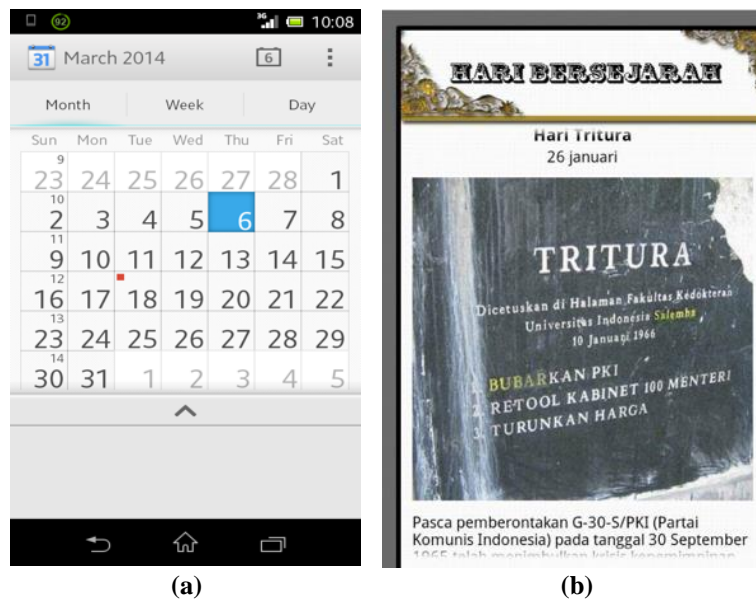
92 3G 10:08

31 March 2014 6

Month Week Day

| Sun | Mon | Tue | Wed | Thu | Fri | Sat |
|---|---|---|---|---|---|---|
| 9 23 | 24 | 25 | 26 | 27 | 28 | 1 |
| 10 2 | 3 | 4 | 5 | 6 | 7 | 8 |
| 11 9 | 10 | 11 | 12 | 13 | 14 | 15 |
| 12 16 | 17 | 18 | 19 | 20 | 21 | 22 |
| 13 23 | 24 | 25 | 26 | 27 | 28 | 29 |
| 14 30 | 31 | 1 | 2 | 3 | 4 | 5 |

(a)

HARI BERSEJARAH

Hari Tritura
26 januari

TRITURA

Dicetuskan di Halaman Fakultas Kedokteran Universitas Indonesia Salemba 10 Januari 1966

1. BUBARKAN PKI
2. RETOOL KABINET 100 MENTERI
3. TURUNKAN HARGA

Pasca pemberontakan G-30-S/PKI (Partai Komunis Indonesia) pada tanggal 30 September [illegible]

(b)